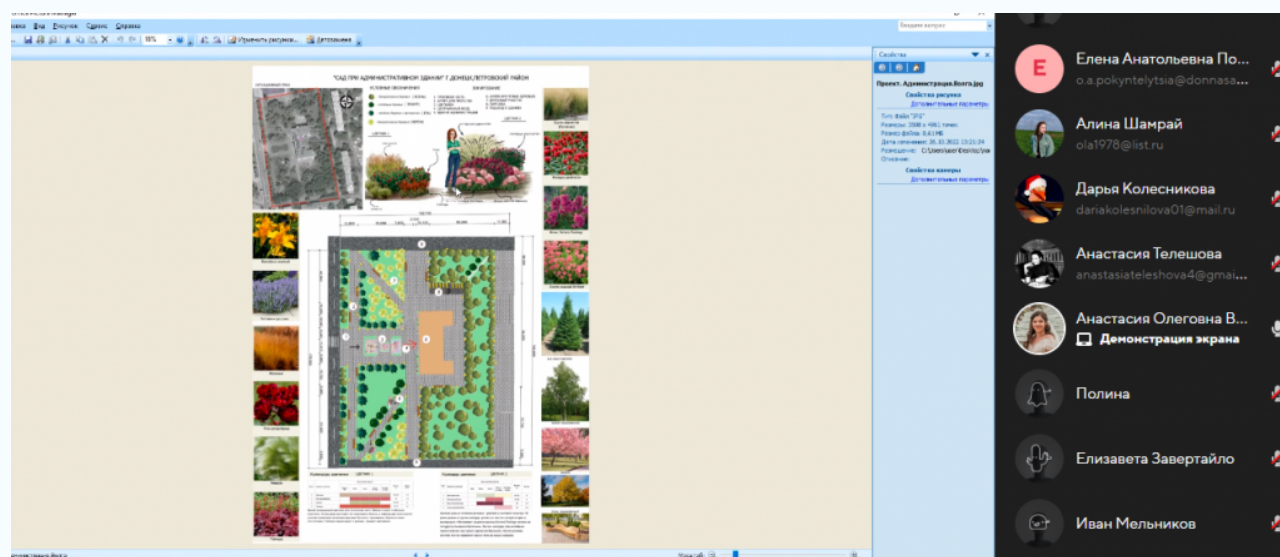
Файл Правка Вид Рисунок Сервис Справка

18%

Изменить рисунок... Автоправка

Введите вопрос

"САД ПРИ АДМИНИСТРАТИВНОМ ЗДАНИИ" Г. ДОНЕЦК, ПЕТРОВСКИЙ РАЙОН

Свойства

Проект_Администрация.Волга.jpg

Свойства рисунка

Дополнительные параметры

Тип: Файл "JPG"

Размеры: 3500 x 4961 точек

Размер файла: 8,61 МБ

Дата изменения: 20.10.2022 13:21:24

Размещение: C:\Users\User\Desktop\Ра

Описание:

Свойства камеры

Дополнительные параметры

Елена Анатольевна По...

o.a.pokyntelytsia@donnasa...

Алина Шамрай

ola1978@list.ru

Дарья Колесникова

dariakolesnilova01@mail.ru

Анастасия Телешова

anastasiateleshova4@gmai...

Анастасия Олеговна В...

Демонстрация экрана

Полина

Елизавета Завертайло

Иван Мельников